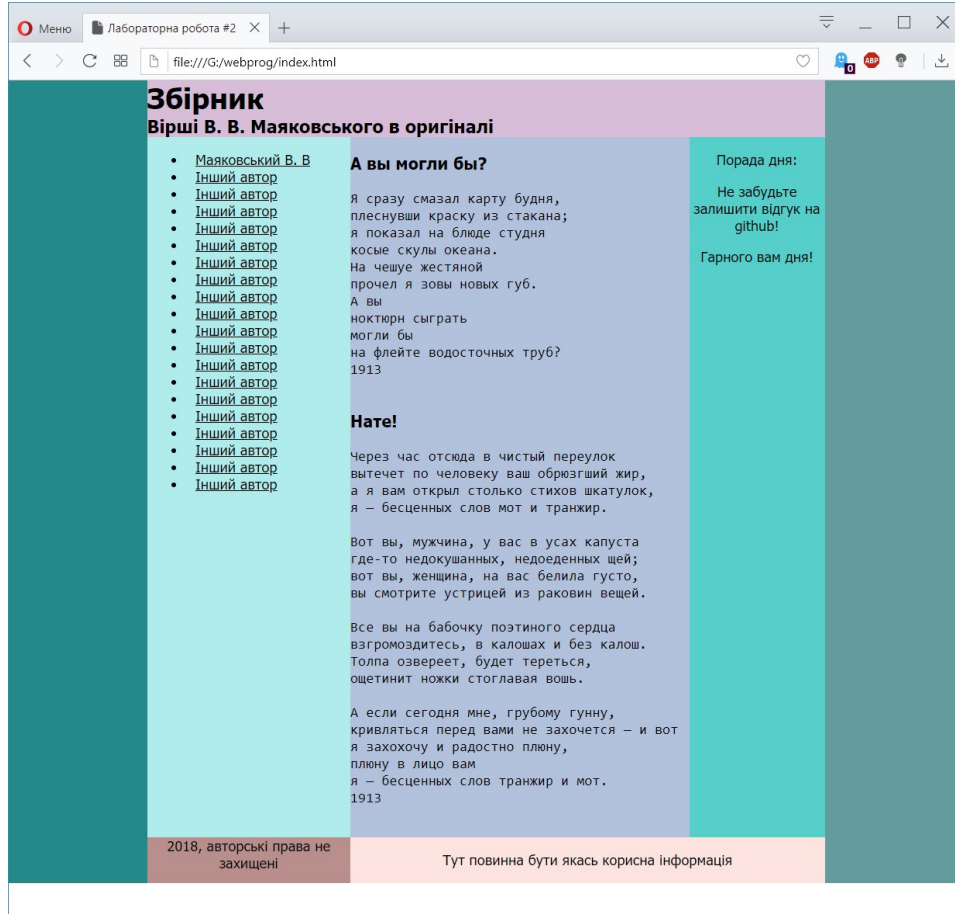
Меню
Лабораторна робота #2
file:///G:/webprog/index.html
0
ABP

# Збірник
## Вірші В. В. Маяковського в оригіналі

- Маяковський В. В
- Інший автор
- Інший автор
- Інший автор
- Інший автор
- Інший автор
- Інший автор
- Інший автор
- Інший автор
- Інший автор
- Інший автор
- Інший автор
- Інший автор
- Інший автор
- Інший автор
- Інший автор
- Інший автор
- Інший автор
- Інший автор
- Інший автор

А вы могли бы?

Я сразу смазал карту будня,
плеснувши краску из стакана;
я показал на блюде студня
косые скулы океана.
На чешуе жестяной
прочел я зовы новых губ.
А вы
ноктюрн сыграть
могли бы
на флейте водосточных труб?
1913

Нате!

Через час отсюда в чистый переулок
вытечет по человеку ваш обрюзгший жир,
а я вам открыл столько стихов шкатулок,
я — бесценных слов мот и транжир.

Вот вы, мужчина, у вас в усах капуста
где-то недокушанных, недоеденных щей;
вот вы, женщина, на вас белила густо,
вы смотрите устрицей из раковин вещей.

Все вы на бабочку поэтиного сердца
взгромоздитесь, в калошах и без калош.
Толпа озвереет, будет тереться,
ощетинит ножки стоглавая вошь.

А если сегодня мне, грубому гунну,
кривляться перед вами не захочется — и вот
я захохочу и радостно плюну,
плюну в лицо вам
я — бесценных слов транжир и мот.
1913

Порада дня:

Не забудьте залишити відгук на github!

Гарного вам дня!

2018, авторські права не захищені

Тут повинна бути якась корисна інформація